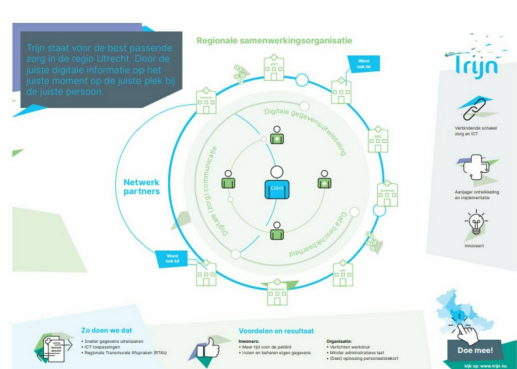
Trijn staat voor de best passende zorg in de regio Utrecht. Door de juiste digitale informatie op het juiste moment op de juiste plek bij de juiste persoon.

Regionale samenwerkingsorganisatie

Word ook lid

trijn

Digitale gegevensuitwisseling

Digitale (zorg) communicatie

Data gedreven werken

Cliënt

Netwerk partners

Word ook lid

Verbindende schakel zorg en ICT

Aanjager ontwikkeling en implementatie

Innoveert

Zo doen we dat
• Sneller gegevens uitwisselen
• ICT toepassingen
• Regionale Transmurale Afspraken (RTA)

Voordelen en resultaat
Inwoners:
• Meer tijd voor de patiënt
• Inzien en beheren eigen gegevens

Organisatie:
• Verlichten werkdruk
• Minder administratieve last
• (Deel) oplossing personeelstekort

Doe mee!

kijk op: www.trijn.eu